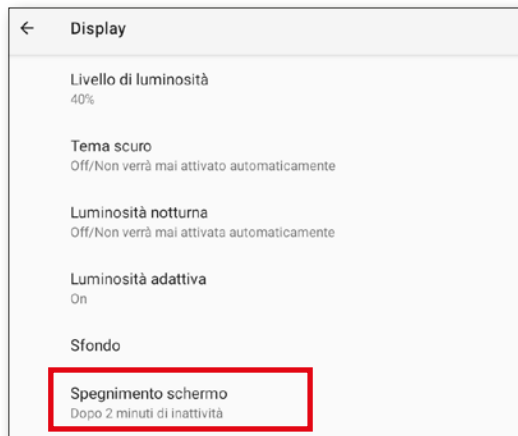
←

Display

Livello di luminosità
40%

Tema scuro
Off/Non verrà mai attivato automaticamente

Luminosità notturna
Off/Non verrà mai attivata automaticamente

Luminosità adattiva
On

Sfondo

Spegnimento schermo
Dopo 2 minuti di inattività